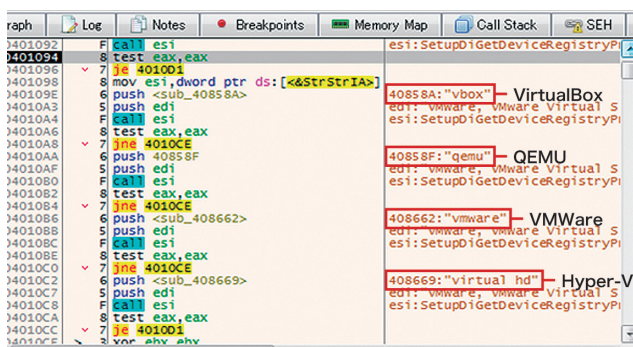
raph | Log | Notes | Breakpoints | Memory Map | Call Stack | SEH

00401092 F call esi | esi:SetupDiGetDeviceRegistryPr
00401094 8 test eax,eax
00401096 7 je 4010D1
00401098 mov esi,dword ptr ds:[<&StrStrIA>]
0040109E 6 push <sub_40858A> | 40858A:"vbox"
004010A3 5 push edi | edi: VMware, VMware Virtual S
004010A4 F call esi | esi:SetupDiGetDeviceRegistryPr
004010A6 8 test eax,eax
004010A8 7 jne 4010CE
004010AA 6 push 40858F | 40858F:"qemu"
004010AF 5 push edi | edi: VMware, VMware Virtual S
004010B0 F call esi | esi:SetupDiGetDeviceRegistryPr
004010B2 8 test eax,eax
004010B4 7 jne 4010CE
004010B6 6 push <sub_408662> | 408662:"vmware"
004010BB 5 push edi | edi: VMware, VMware Virtual S
004010BC F call esi | esi:SetupDiGetDeviceRegistryPr
004010BE 8 test eax,eax
004010C0 7 jne 4010CE
004010C2 6 push <sub_408669> | 408669:"virtual hd"
004010C7 5 push edi | edi: VMware, VMware Virtual S
004010C8 F call esi | esi:SetupDiGetDeviceRegistryPr
004010CA 8 test eax,eax
004010CC 7 je 4010D1
004010CE 3 xor ebx,ebx

VirtualBox
QEMU
VMWare
Hyper-V